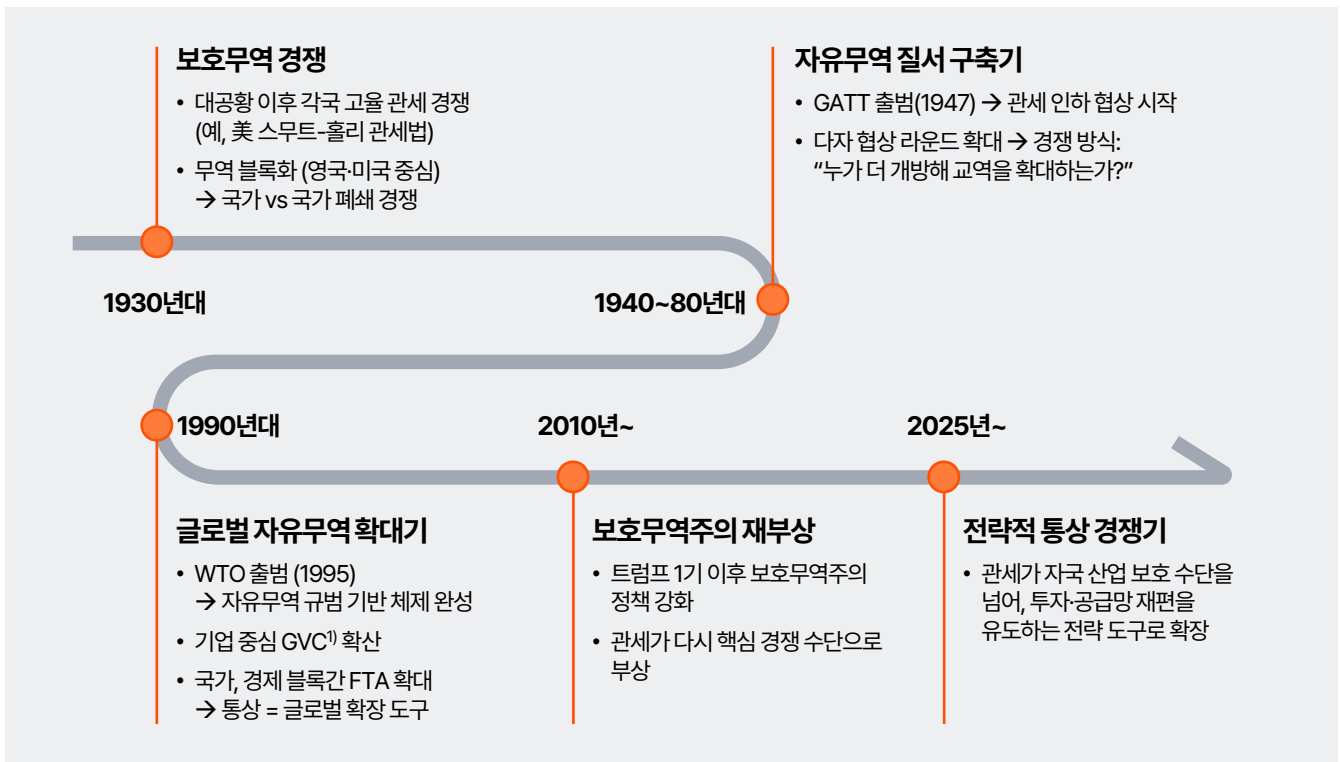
보호무역 경쟁

• 대공황 이후 각국 고율 관세 경쟁 (예, 美 스무트-홀리 관세법)
• 무역 블록화 (영국·미국 중심) → 국가 vs 국가 폐쇄 경쟁

자유무역 질서 구축기

• GATT 출범(1947) → 관세 인하 협상 시작
• 다자 협상 라운드 확대 → 경쟁 방식: "누가 더 개방해 교역을 확대하는가?"

1930년대

1940~80년대

1990년대

2010년~

2025년~

글로벌 자유무역 확대기

• WTO 출범 (1995) → 자유무역 규범 기반 체제 완성
• 기업 중심 GVC$^{1)}$ 확산
• 국가, 경제 블록간 FTA 확대 → 통상 = 글로벌 확장 도구

보호무역주의 재부상

• 트럼프 1기 이후 보호무역주의 정책 강화
• 관세가 다시 핵심 경쟁 수단으로 부상

전략적 통상 경쟁기

• 관세가 자국 산업 보호 수단을 넘어, 투자·공급망 재편을 유도하는 전략 도구로 확장